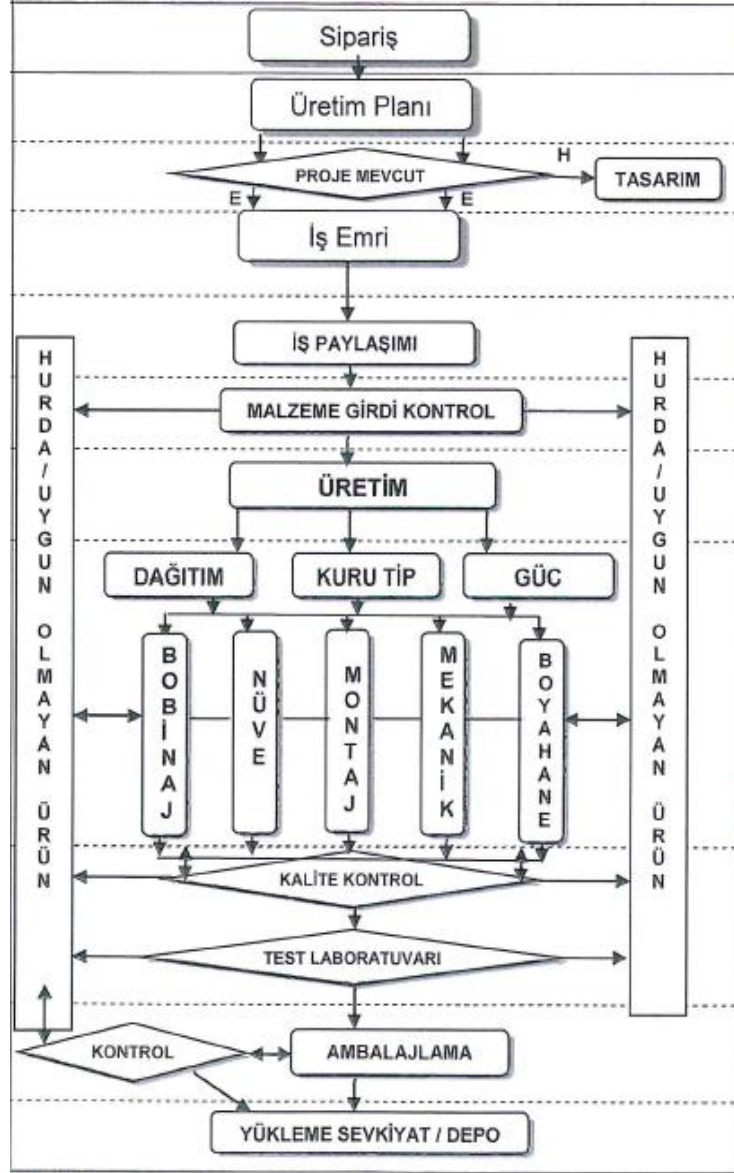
Sipariş

Üretim Planı

PROJE MEVCUT

H

TASARIM

E

E

İş Emri

İŞ PAYLAŞIMI

HURDA/UYGUN OLMAYAN ÜRÜN

HURDA/UYGUN OLMAYAN ÜRÜN

MALZEME GİRDİ KONTROL

ÜRETİM

DAĞITIM

KURU TİP

GÜC

BOBİNAJ

NÜVE

MONTAJ

MEKANİK

BOYAHANE

KALİTE KONTROL

TEST LABORATUVARI

KONTROL

AMBALAJLAMA

YÜKLEME SEVKİYAT / DEPO